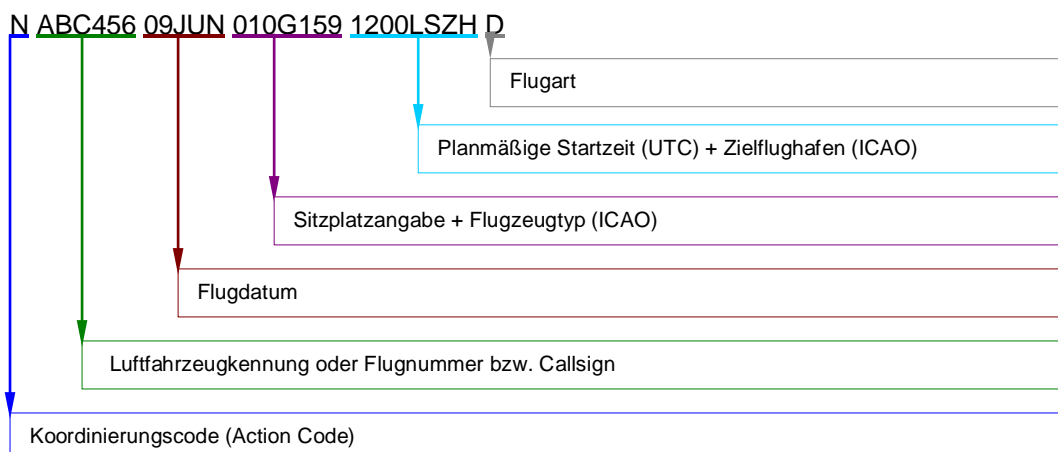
N ABC456 09JUN 010G159 1200LSZH D

Flugart

Planmäßige Startzeit (UTC) + Zielflughafen (ICAO)

Sitzplatzangabe + Flugzeugtyp (ICAO)

Flugdatum

Luftfahrzeugkennung oder Flugnummer bzw. Callsign

Koordinierungscode (Action Code)